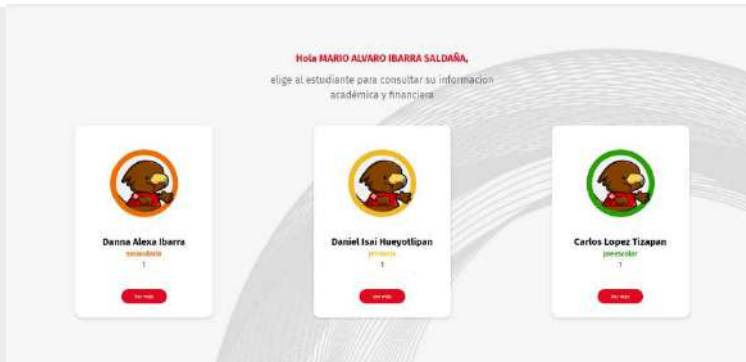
Hola MARIO ALVARO IBARRA SALDAÑA,

elige al estudiante para consultar su informacion académica y financiera

Danna Alexa Ibarra
secundaria
1
Ver más

Daniel Isai Hueyotlipan
primaria
1
Ver más

Carlos Lopez Tizapan
preescolar
1
Ver más